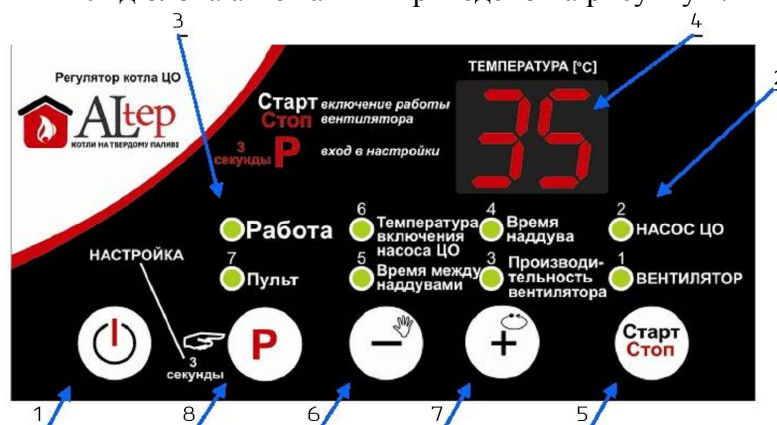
3

4

2

Регулятор котла ЦО

ALtep
КОТЛИ НА ТВЕРДОМУ ПАЛИВІ

ТЕМПЕРАТУРА [°C]

Старт включение работы
Стоп вентилятора

3 секунды P вход в настройки

35

Работа

6 Температура включения насоса ЦО

4 Время наддува

2 НАСОС ЦО

НАСТРОЙКА

7 Пульт

5 Время между наддувами

3 Производительность вентилятора

1 ВЕНТИЛЯТОР

3 секунды

P

−

+

Старт
Стоп

1

8

6

7

5